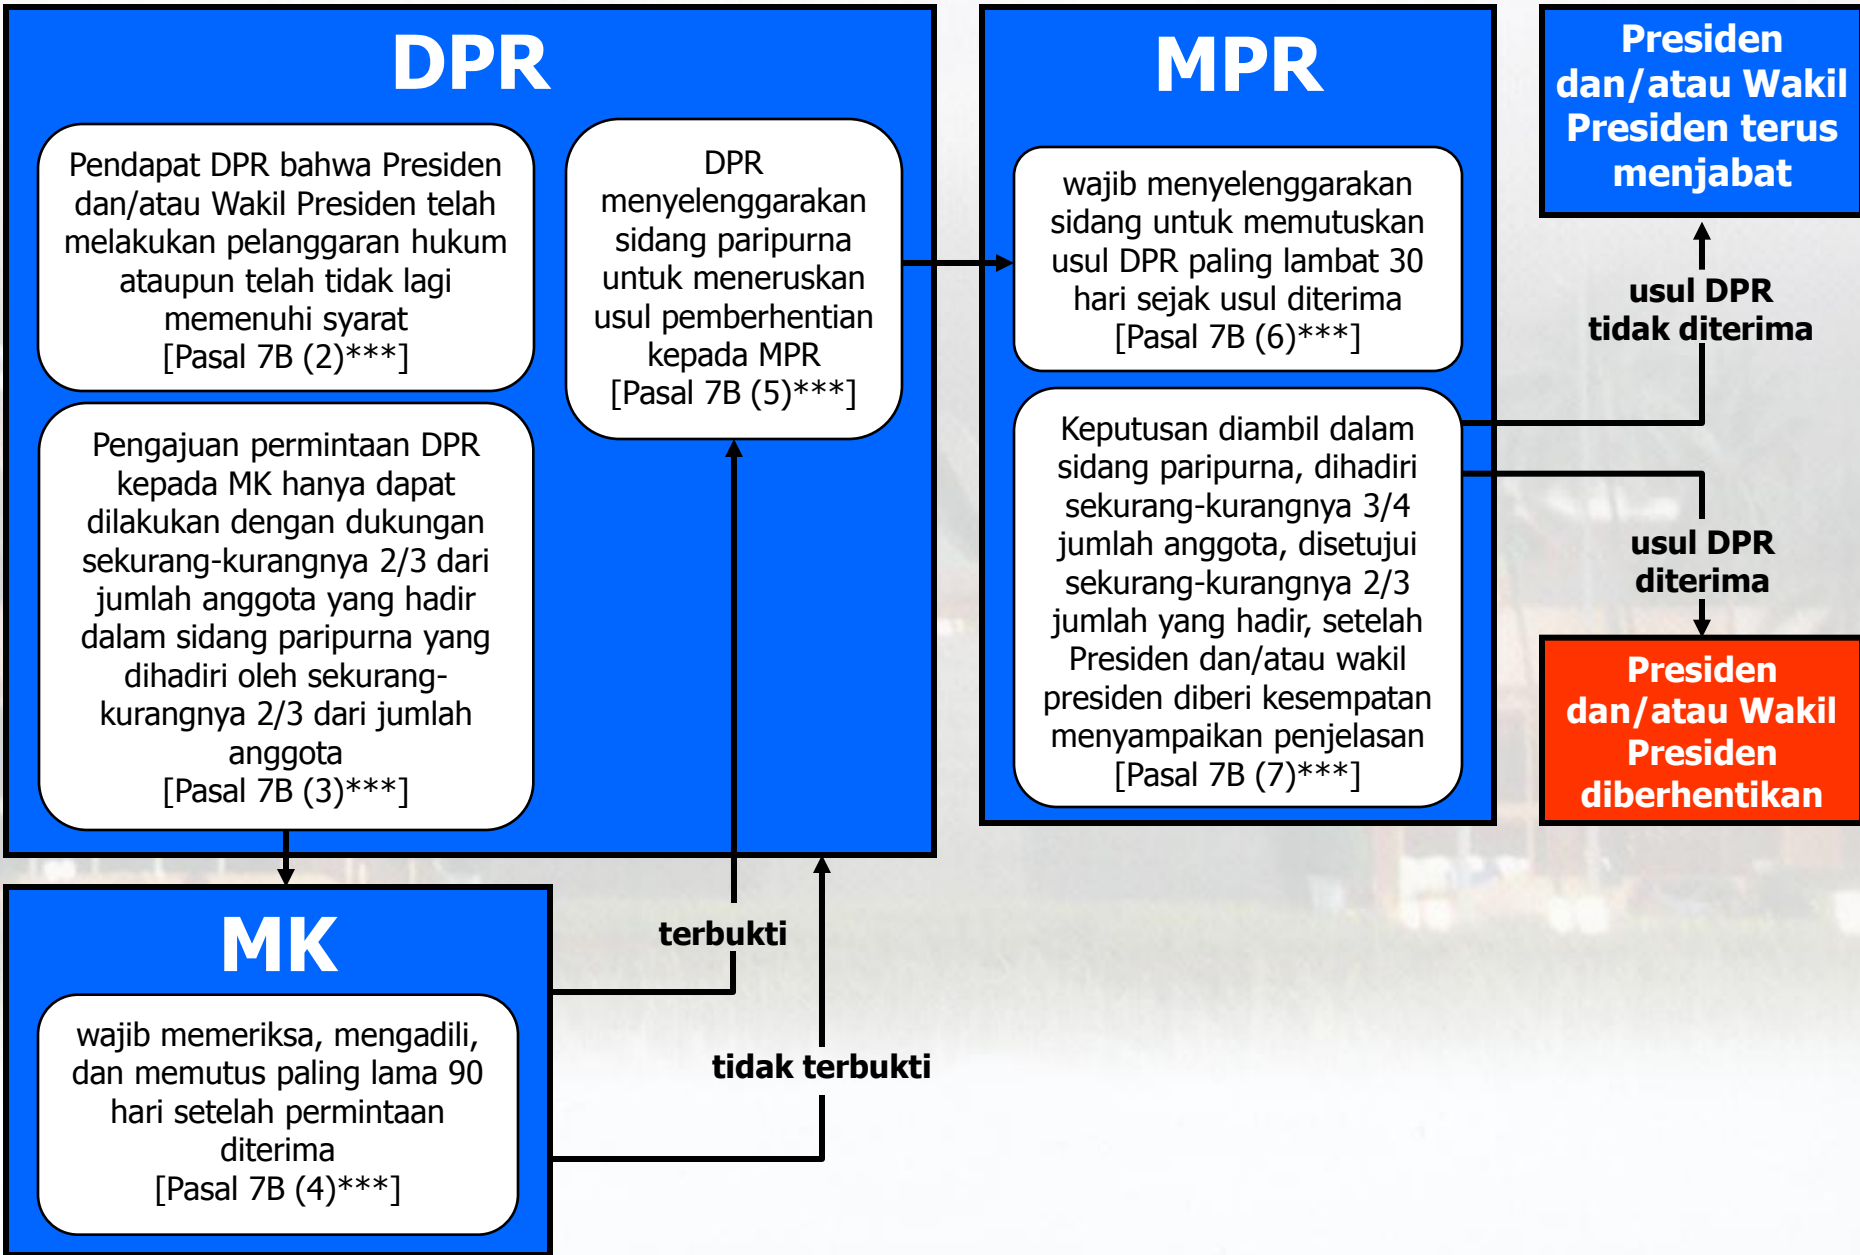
DPR

Pendapat DPR bahwa Presiden dan/atau Wakil Presiden telah melakukan pelanggaran hukum ataupun telah tidak lagi memenuhi syarat [Pasal 7B (2)***]

Pengajuan permintaan DPR kepada MK hanya dapat dilakukan dengan dukungan sekurang-kurangnya 2/3 dari jumlah anggota yang hadir dalam sidang paripurna yang dihadiri oleh sekurang-kurangnya 2/3 dari jumlah anggota [Pasal 7B (3)***]

DPR menyelenggarakan sidang paripurna untuk meneruskan usul pemberhentian kepada MPR [Pasal 7B (5)***]

MPR

wajib menyelenggarakan sidang untuk memutuskan usul DPR paling lambat 30 hari sejak usul diterima [Pasal 7B (6)***]

Keputusan diambil dalam sidang paripurna, dihadiri sekurang-kurangnya 3/4 jumlah anggota, disetujui sekurang-kurangnya 2/3 jumlah yang hadir, setelah Presiden dan/atau wakil presiden diberi kesempatan menyampaikan penjelasan [Pasal 7B (7)***]

Presiden dan/atau Wakil Presiden terus menjabat

usul DPR tidak diterima

usul DPR diterima

Presiden dan/atau Wakil Presiden diberhentikan

MK

wajib memeriksa, mengadili, dan memutus paling lama 90 hari setelah permintaan diterima [Pasal 7B (4)***]

terbukti

tidak terbukti